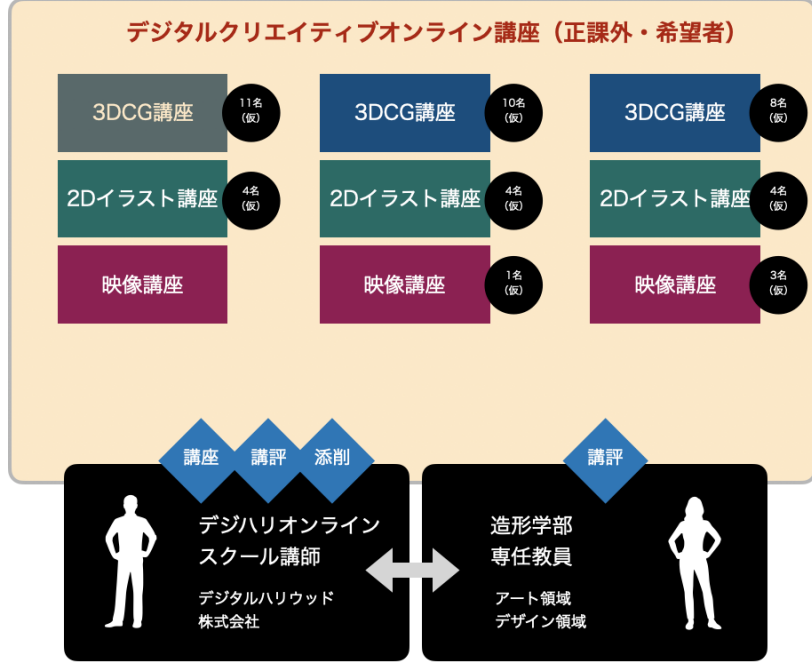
デジタルクリエイティブオンライン講座（正課外・希望者）

3DCG講座 11名（仮）
2Dイラスト講座 4名（仮）
映像講座

3DCG講座 10名（仮）
2Dイラスト講座 4名（仮）
映像講座 1名（仮）

3DCG講座 8名（仮）
2Dイラスト講座 4名（仮）
映像講座 3名（仮）

講座 講評 添削

デジハリオンラインスクール講師
デジタルハリウッド株式会社

講評

造形学部専任教員
アート領域
デザイン領域